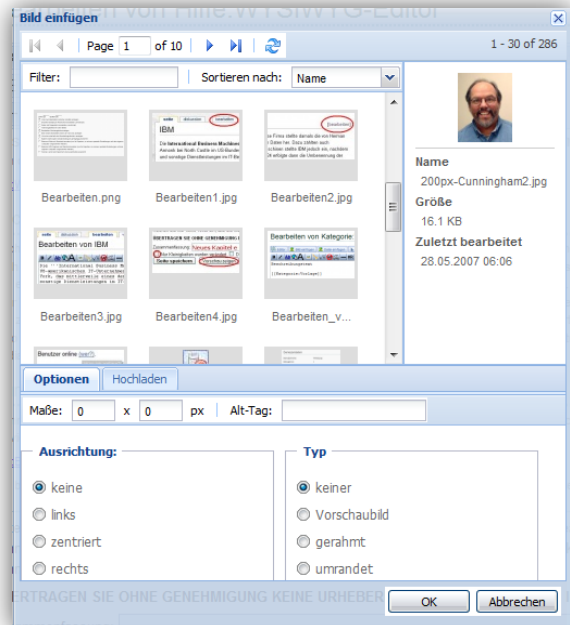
Bild einfügen

Page 1 of 10

1 - 30 of 286

Filter:

Sortieren nach: Name

Bearbeiten.png

Bearbeiten1.jpg

Bearbeiten2.jpg

Bearbeiten3.jpg

Bearbeiten4.jpg

Bearbeiten_v...

Name
200px-Cunningham2.jpg

Größe
16.1 KB

Zuletzt bearbeitet
28.05.2007 06:06

Optionen

Hochladen

Maße: 0 x 0 px

Alt-Tag:

Ausrichtung:

keine

links

zentriert

rechts

Typ

keiner

Vorschaubild

gerahmt

umrandet

OK

Abbrechen